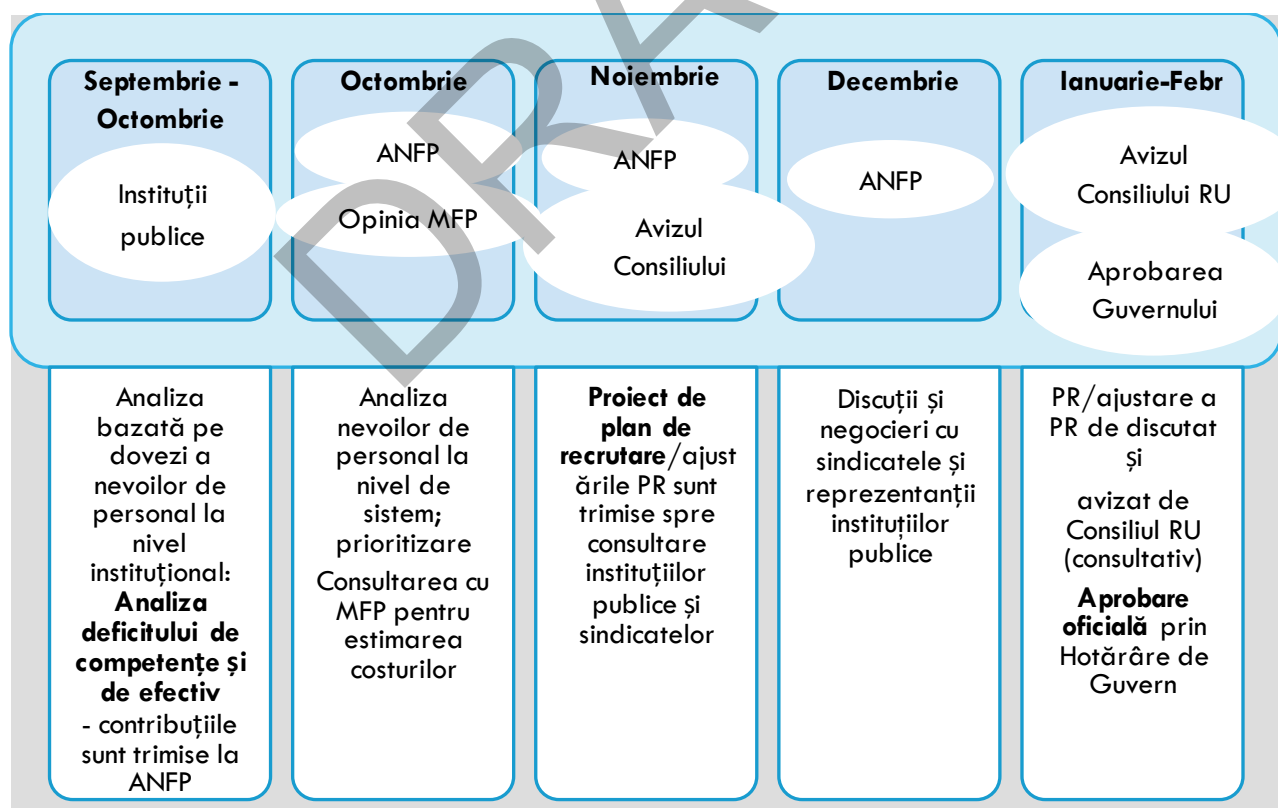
DRAFT

**Septembrie - Octombrie**

Instituții publice

**Octombrie**

ANFP

Opinia MFP

**Noiembrie**

ANFP

Avizul Consiliului

**Decembrie**

ANFP

**Ianuarie-Febr**

Avizul Consiliului RU

Aprobarea Guvernului

Analiza bazată pe dovezi a nevoilor de personal la nivel instituțional: **Analiza deficitului de competențe și de efectiv** - contribuțiile sunt trimise la ANFP

Analiza nevoilor de personal la nivel de sistem; prioritizare

Consultarea cu MFP pentru estimarea costurilor

**Proiect de plan de recrutare**/ajustările PR sunt trimise spre consultare instituțiilor publice și sindicatelor

Discuții și negocieri cu sindicatele și reprezentanții instituțiilor publice

PR/ajustare a PR de discutat și

avizat de Consiliul RU (consultativ)

**Aprobare oficială** prin Hotărâre de Guvern